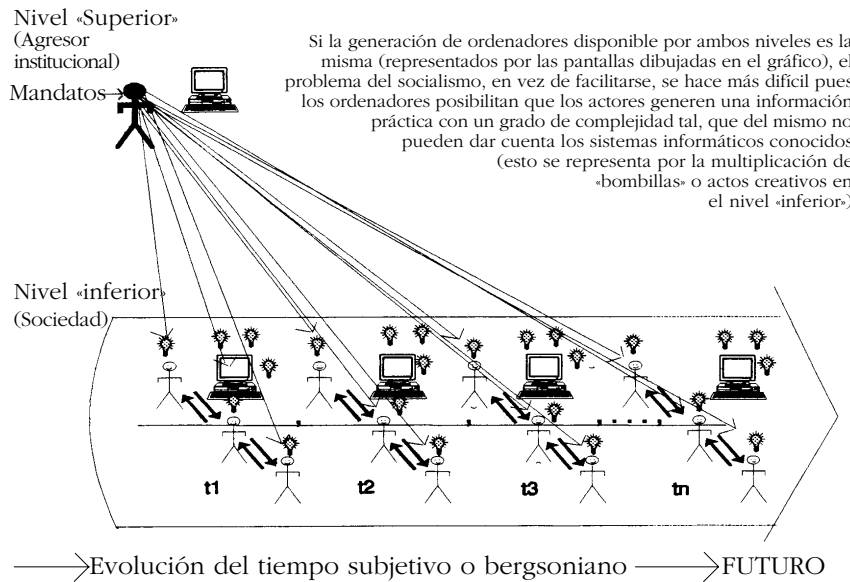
Nivel «Superior»
(Agresor institucional)

Mandatos

Si la generación de ordenadores disponible por ambos niveles es la misma (representados por las pantallas dibujadas en el gráfico), el problema del socialismo, en vez de facilitarse, se hace más difícil pues los ordenadores posibilitan que los actores generen una información práctica con un grado de complejidad tal, que del mismo no pueden dar cuenta los sistemas informáticos conocidos (esto se representa por la multiplicación de «bombillas» o actos creativos en el nivel «inferior»)

Nivel «inferior»
(Sociedad)

t1

t2

t3

tn

Evolución del tiempo subjetivo o bergsoniano FUTURO